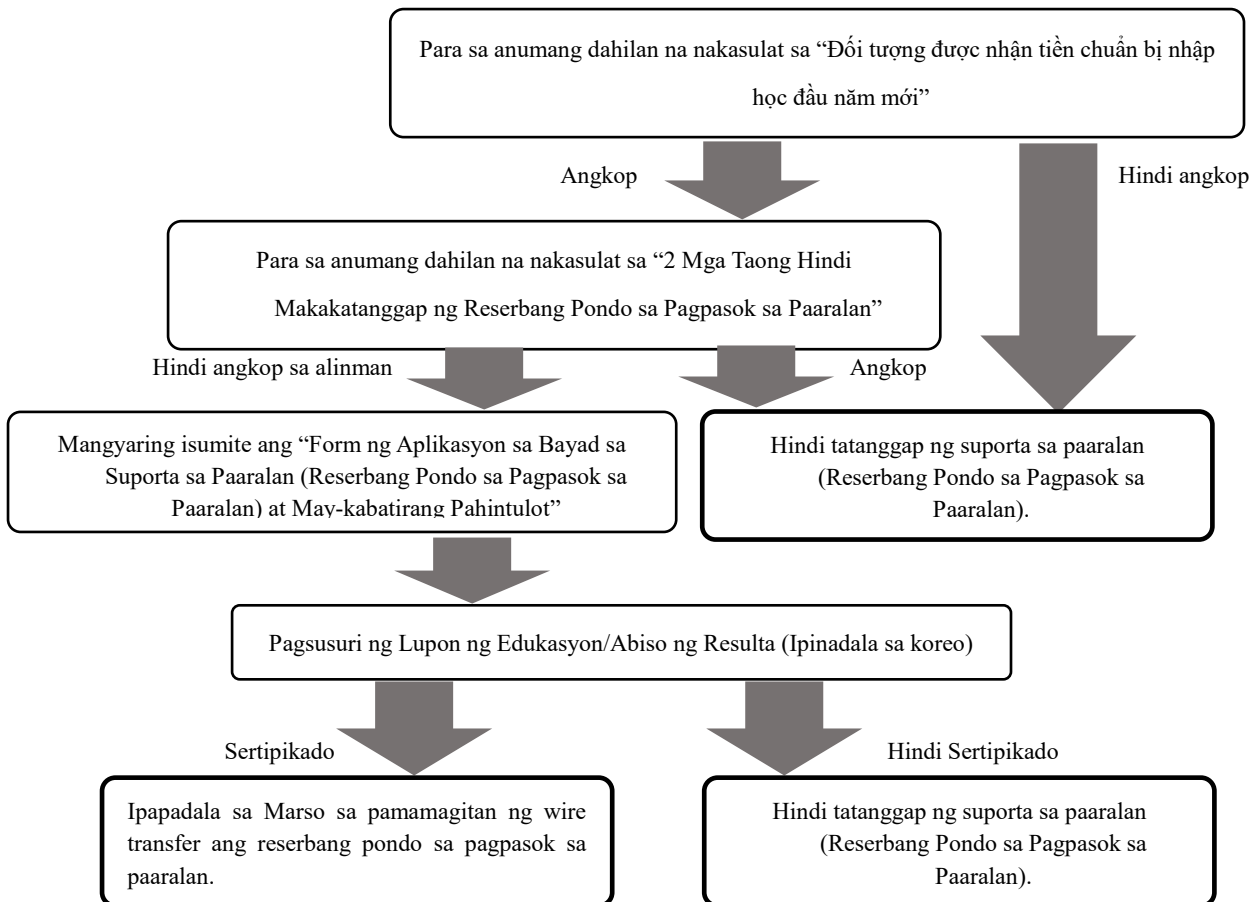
Para sa anumang dahilan na nakasulat sa "Đối tượng được nhận tiền chuẩn bị nhập học đầu năm mới"

Angkop

Hindi angkop

Para sa anumang dahilan na nakasulat sa "2 Mga Taong Hindi Makakatanggap ng Reserbang Pondo sa Pagpasok sa Paaralan"

Hindi angkop sa alinman

Angkop

Mangyaring isumite ang "Form ng Aplikasyon sa Bayad sa Suporta sa Paaralan (Reserbang Pondo sa Pagpasok sa Paaralan) at May-kabatirang Pahintulot"

Hindi tatanggap ng suporta sa paaralan (Reserbang Pondo sa Pagpasok sa Paaralan).

Pagsusuri ng Lupon ng Edukasyon/Abiso ng Resulta (Ipinadala sa koreo)

Sertipikado

Hindi Sertipikado

Ipapadala sa Marso sa pamamagitan ng wire transfer ang reserbang pondo sa pagpasok sa paaralan.

Hindi tatanggap ng suporta sa paaralan (Reserbang Pondo sa Pagpasok sa Paaralan).